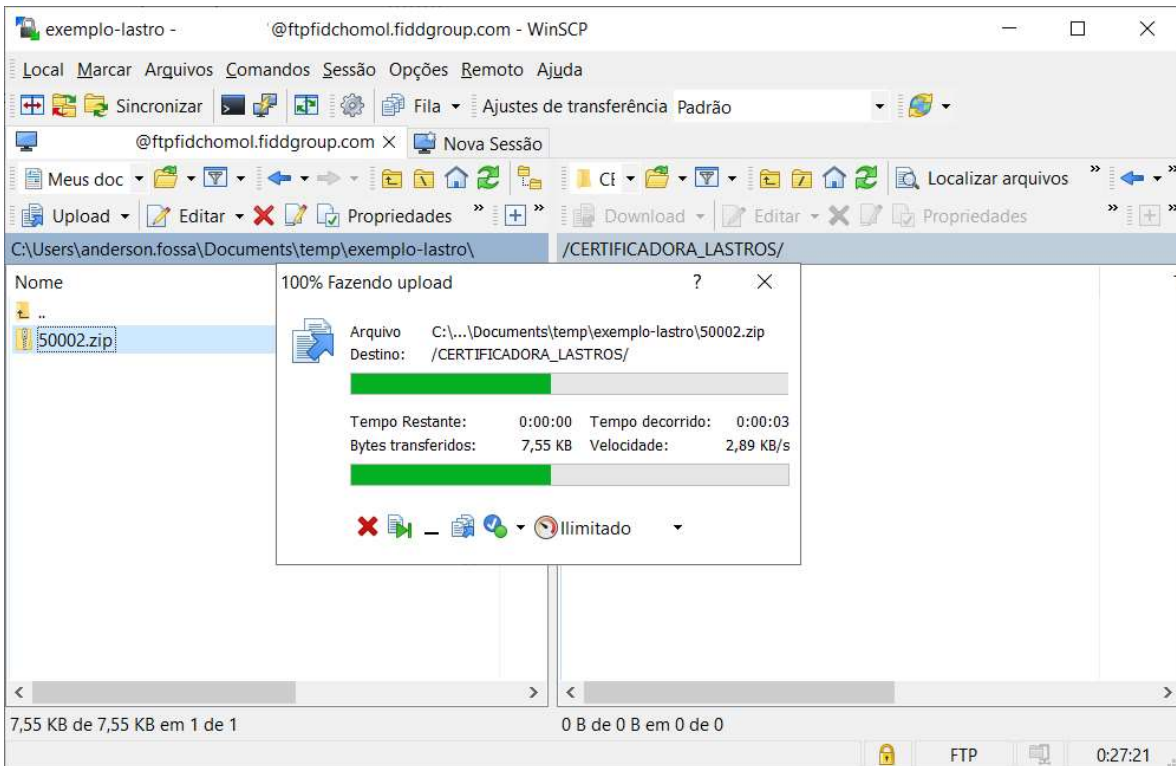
exemplo-lastro - @ftpfidchomol.fiddgroup.com - WinSCP

Local Marcar Arquivos Comandos Sessão Opções Remoto Ajuda

Sincronizar Fila Ajustes de transferência Padrão

@ftpfidchomol.fiddgroup.com × Nova Sessão

Meus doc CE Localizar arquivos

Upload Editar Propriedades Download Editar Propriedades

C:\Users\anderson.fossa\Documents\temp\exemplo-lastro\

/CERTIFICADORA_LASTROS/

Nome

..

50002.zip

100% Fazendo upload ? ×

Arquivo C:\...\Documents\temp\exemplo-lastro\50002.zip
Destino: /CERTIFICADORA_LASTROS/

Tempo Restante: 0:00:00 Tempo decorrido: 0:00:03
Bytes transferidos: 7,55 KB Velocidade: 2,89 KB/s

Ilimitado

7,55 KB de 7,55 KB em 1 de 1

0 B de 0 B em 0 de 0

FTP 0:27:21